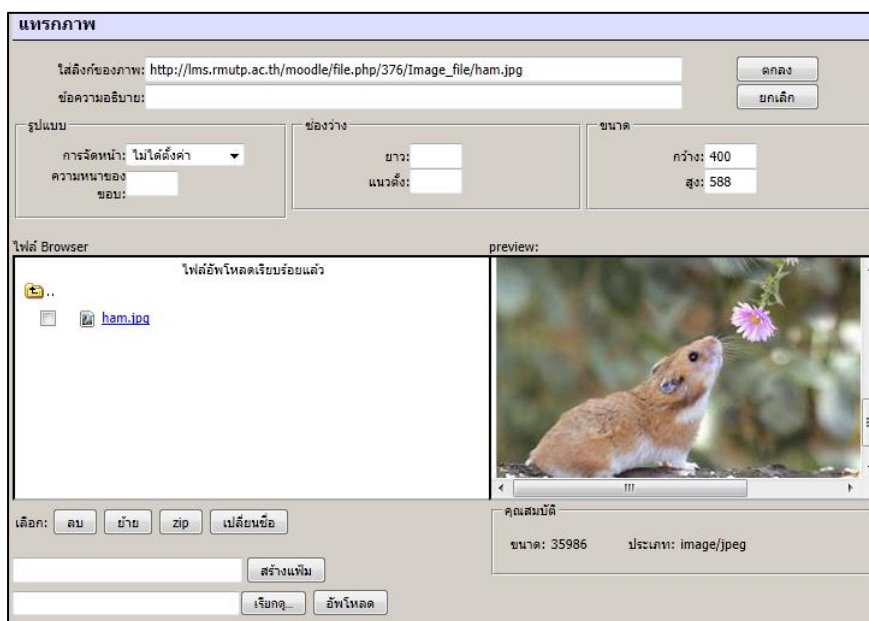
แทรกภาพ

ใส่ลิงก์ของภาพ: http://lms.rmutp.ac.th/moodle/file.php/376/Image_file/ham.jpg

ตกลง

ข้อความอธิบาย:

ยกเลิก

รูปแบบ

การจัดหน้า: ไม่ได้ตั้งค่า

ความหนาของขอบ:

ช่องว่าง

ยาว:

แนวตั้ง:

ขนาด

กว้าง: 400

สูง: 588

ไฟล์ Browser

preview:

ไฟล์อัพโหลดเรียบร้อยแล้ว

..

ham.jpg

เลือก: ลบ ย้าย zip เปลี่ยนชื่อ

คุณสมบัติ

ขนาด: 35986 ประเภท: image/jpeg

สร้างแฟ้ม

เรียกดู... อัพโหลด